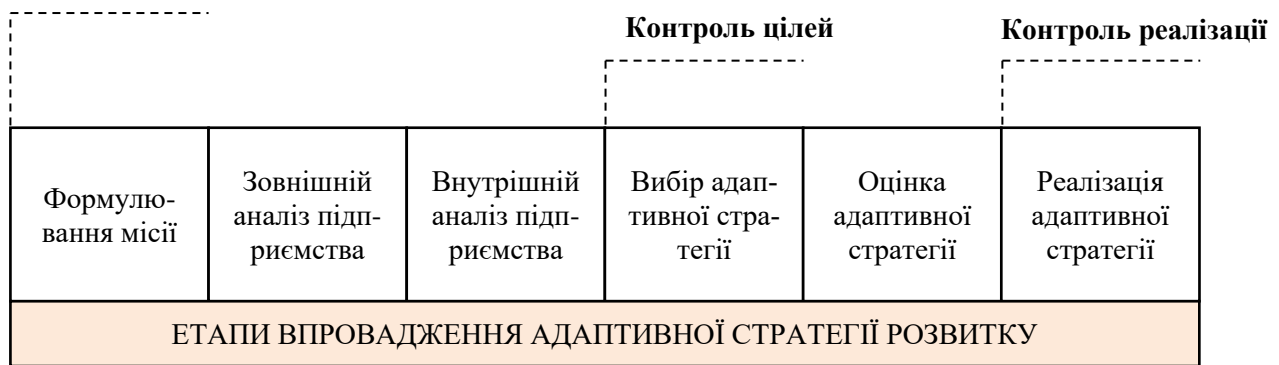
Контроль цілей

Контроль реалізації

| Формулювання місії | Зовнішній аналіз підприємства | Внутрішній аналіз підприємства | Вибір адаптивної стратегії | Оцінка адаптивної стратегії | Реалізація адаптивної стратегії |
|---|---|---|---|---|---|

ЕТАПИ ВПРОВАДЖЕННЯ АДАПТИВНОЇ СТРАТЕГІЇ РОЗВИТКУ